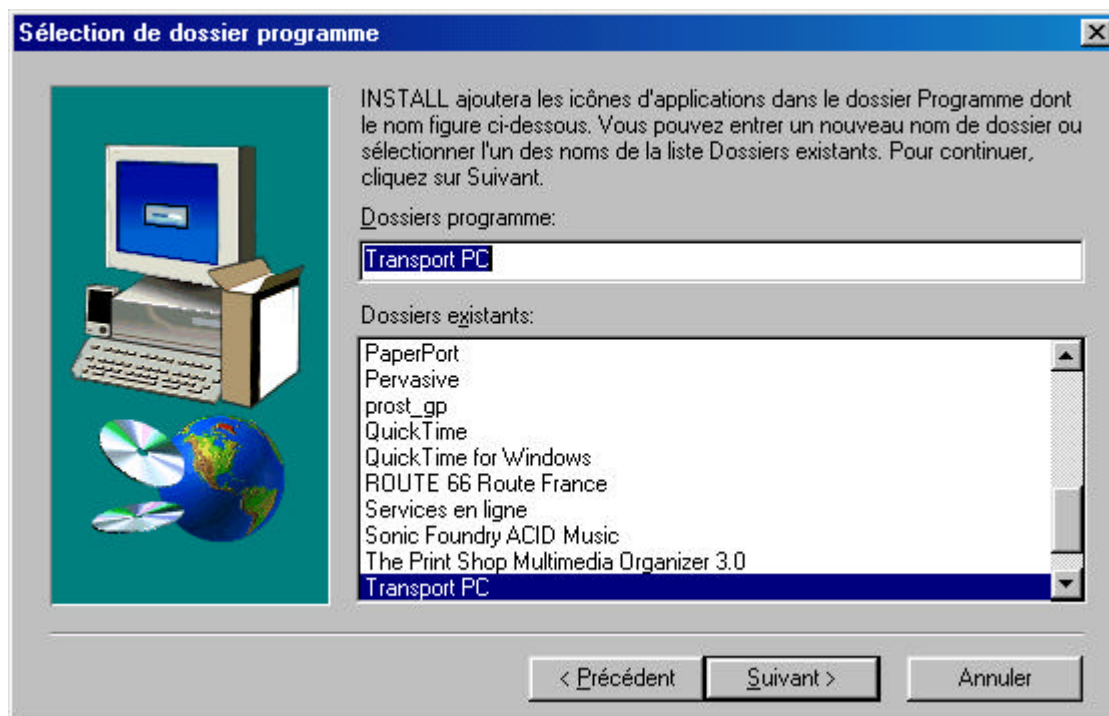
Sélection de dossier programme

INSTALL ajoutera les icônes d'applications dans le dossier Programme dont le nom figure ci-dessous. Vous pouvez entrer un nouveau nom de dossier ou sélectionner l'un des noms de la liste Dossiers existants. Pour continuer, cliquez sur Suivant.

Dossiers programme:

Transport PC

Dossiers existants:

PaperPort
Pervasive
prost_gp
QuickTime
QuickTime for Windows
ROUTE 66 Route France
Services en ligne
Sonic Foundry ACID Music
The Print Shop Multimedia Organizer 3.0
Transport PC

< Précédent
Suivant >
Annuler